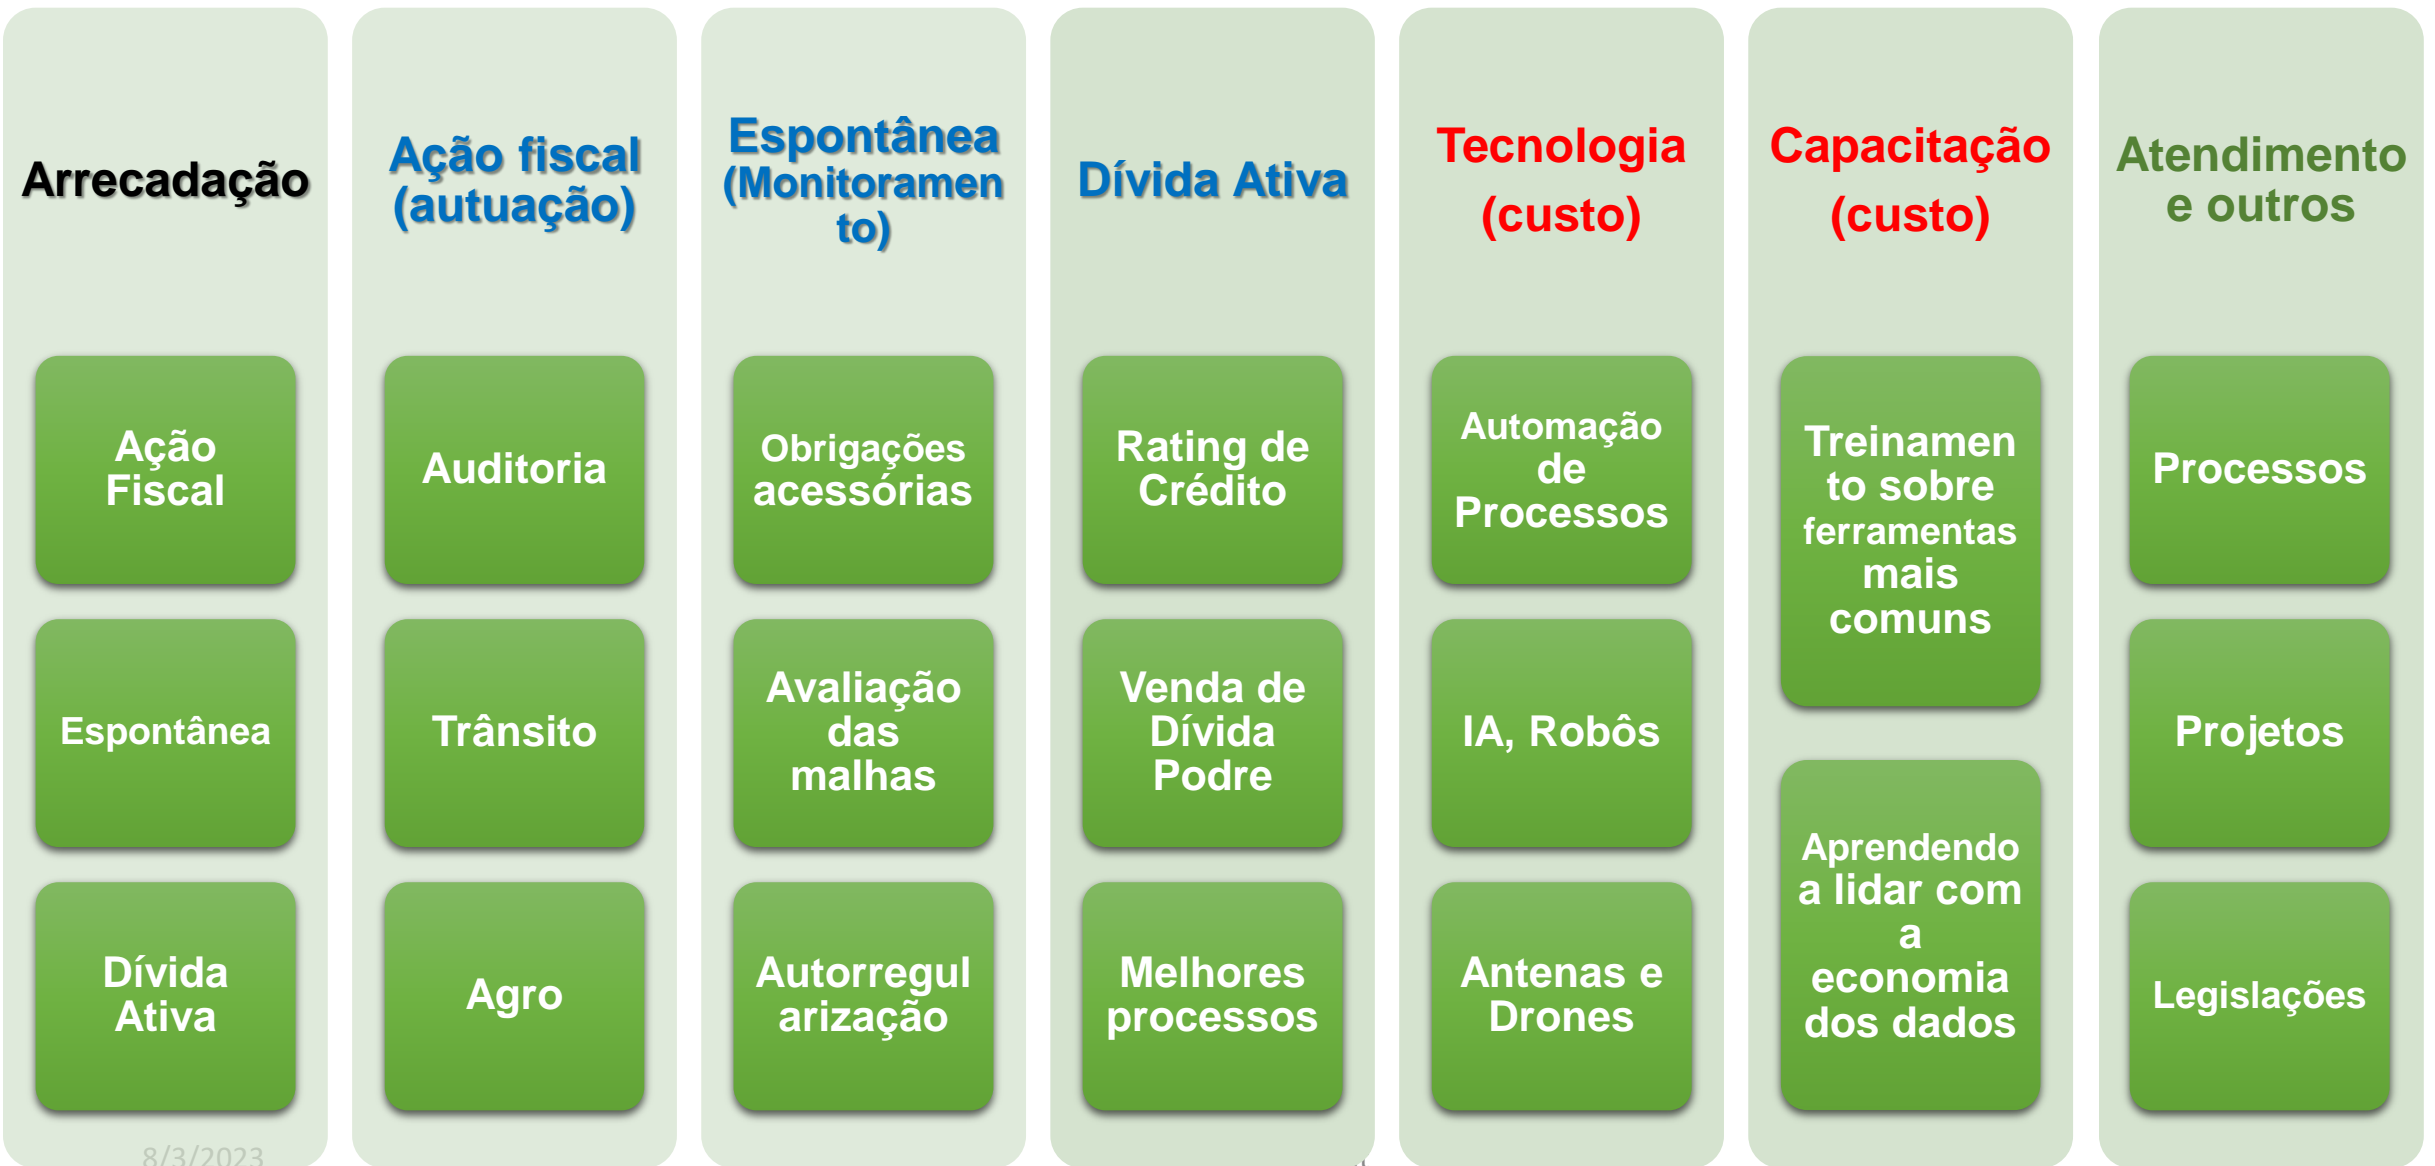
Arrecadação

Ação Fiscal

Espontânea

Dívida Ativa

Ação fiscal (autuação)

Auditoria

Trânsito

Agro

Espontânea (Monitoramento)

Obrigações acessórias

Avaliação das malhas

Autorregularização

Dívida Ativa

Rating de Crédito

Venda de Dívida Podre

Melhores processos

Tecnologia (custo)

Automação de Processos

IA, Robôs

Antenas e Drones

Capacitação (custo)

Treinamento sobre ferramentas mais comuns

Aprendendo a lidar com a economia dos dados

Atendimento e outros

Processos

Projetos

Legislações

8/3/2023